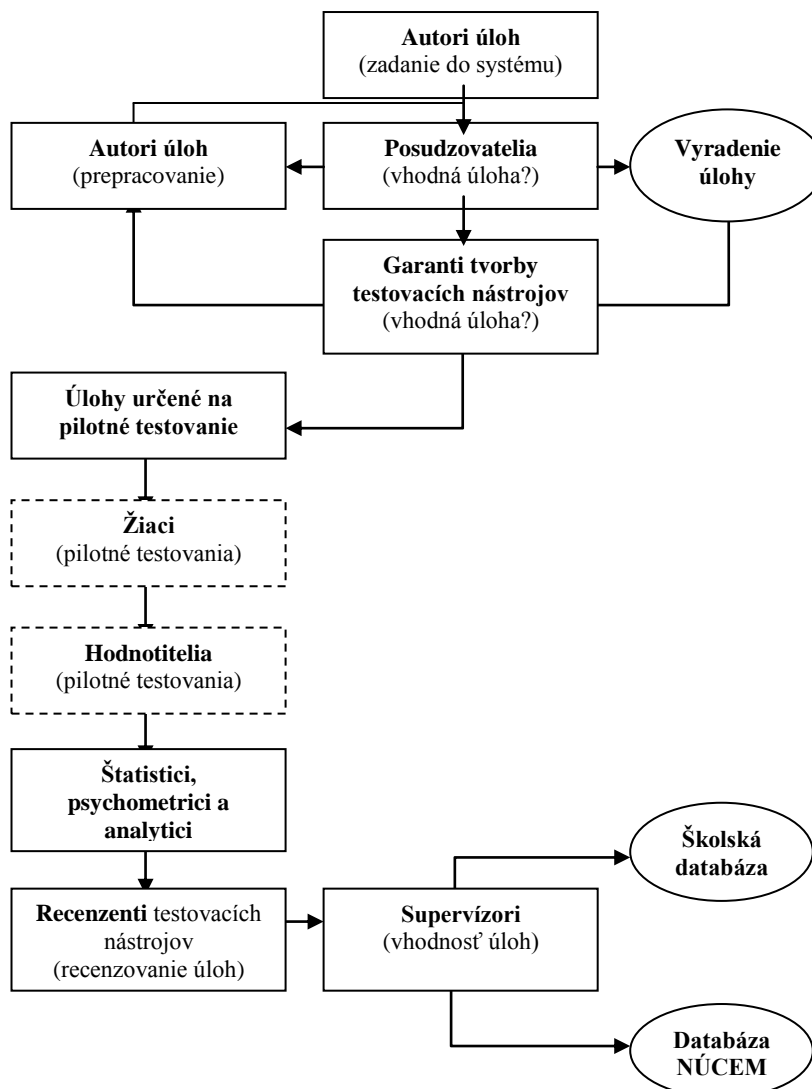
**Autori úloh**
(zadanie do systému)

**Autori úloh**
(prepracovanie)

**Posudzovatelia**
(vhodná úloha?)

**Vyradenie úlohy**

**Garanti tvorby testovacích nástrojov**
(vhodná úloha?)

**Úlohy určené na pilotné testovanie**

**Žiaci**
(pilotné testovania)

**Hodnotitelia**
(pilotné testovania)

**Štatistici, psychometrici a analytici**

**Recenzenti** testovacích nástrojov
(recenzovanie úloh)

**Supervízori**
(vhodnosť úloh)

**Školská databáza**

**Databáza NÚCEM**